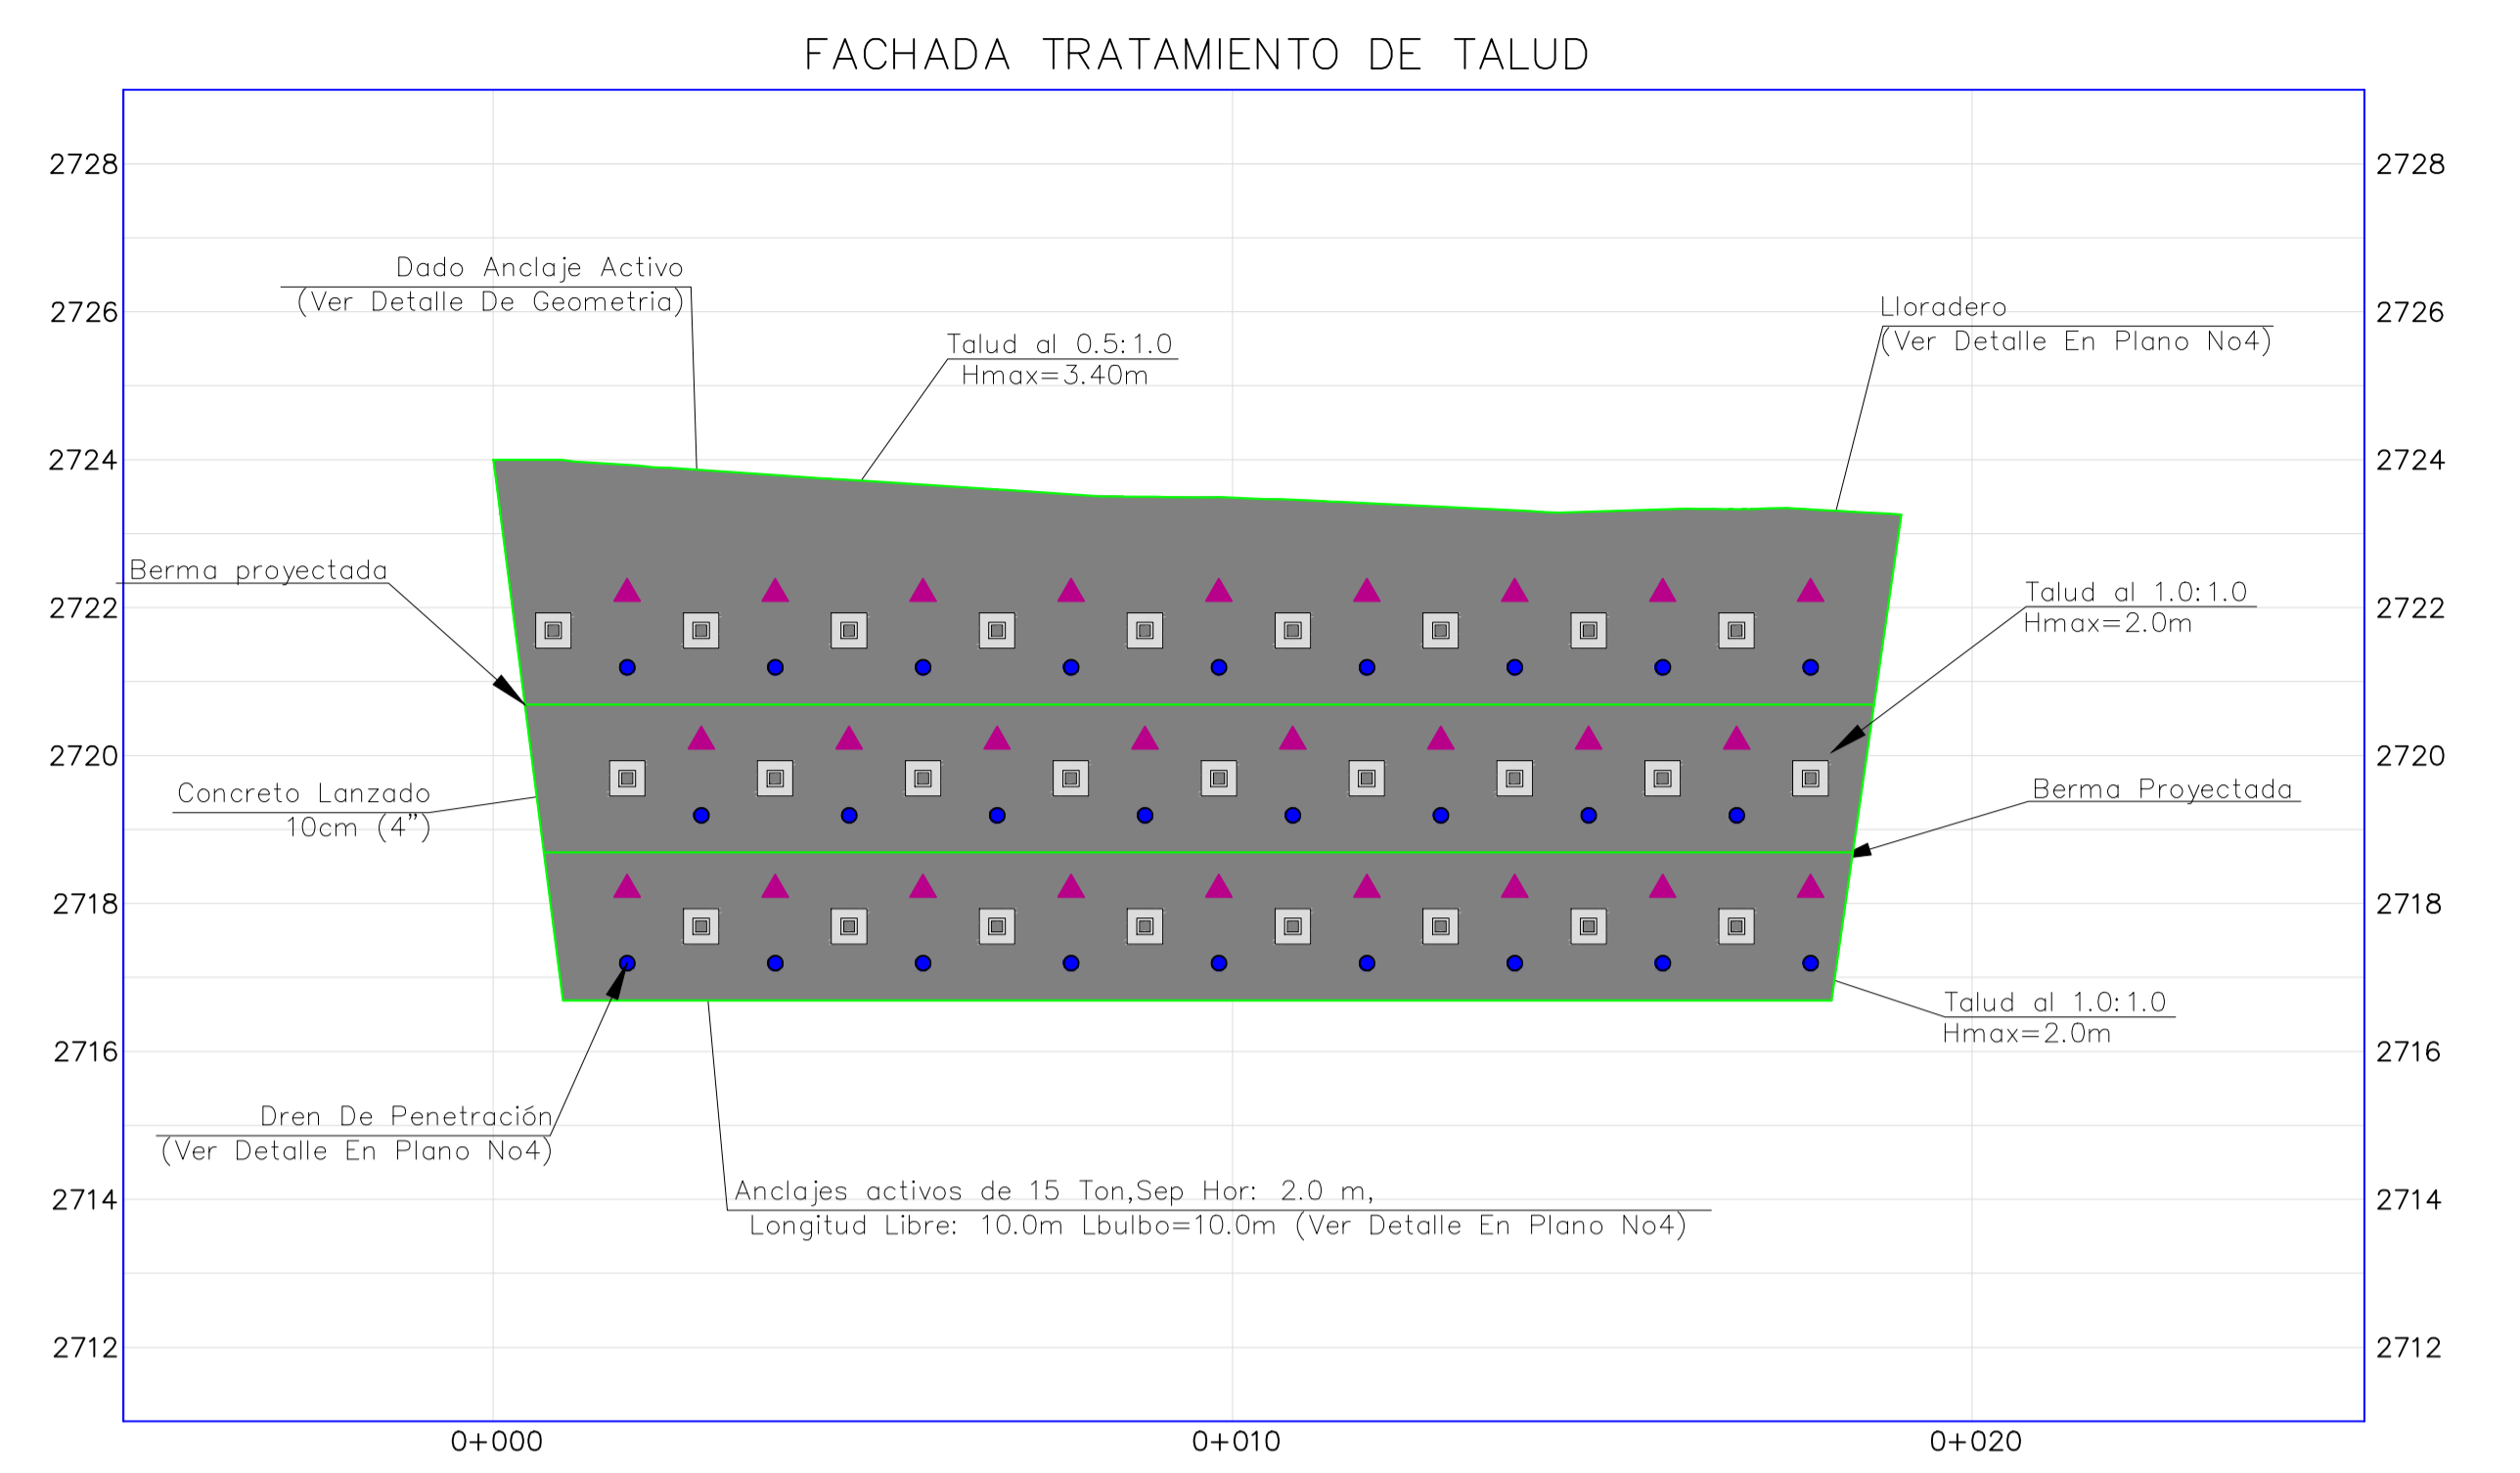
FACHADA TRATAMIENTO DE TALUD

2728
2726
2724
2722
2720
2718
2716
2714
2712

2728
2726
2724
2722
2720
2718
2716
2714
2712

Dado Anclaje Activo
(Ver Detalle De Geometria)

Talud al 0.5:1.0
Hmax=3.40m

Lloradero
(Ver Detalle En Plano No4)

Berma proyectada

Talud al 1.0:1.0
Hmax=2.0m

Concreto Lanzado
10cm (4")

Berma Proyectada

Talud al 1.0:1.0
Hmax=2.0m

Dren De Penetración
(Ver Detalle En Plano No4)

Anclajes activos de 15 Ton,Sep Hor: 2.0 m,
Longitud Libre: 10.0m Lbulbo=10.0m (Ver Detalle En Plano No4)

0+000
0+010
0+020